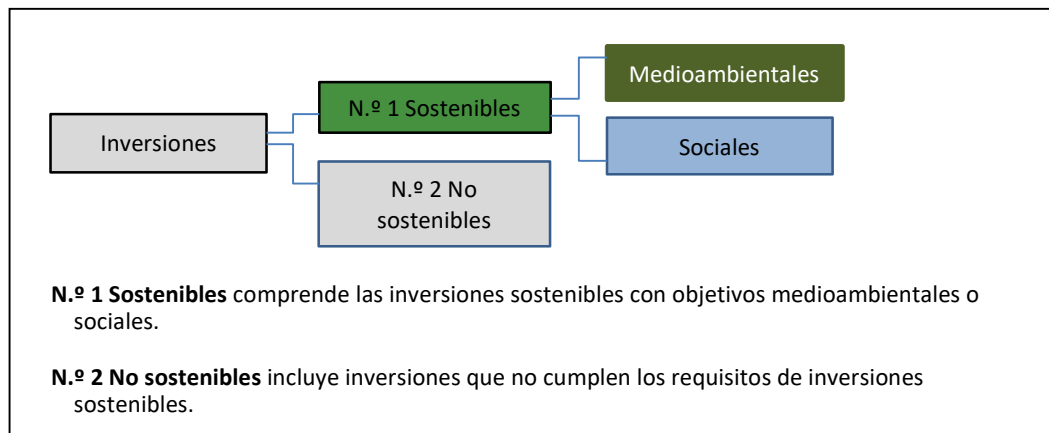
Inversiones

N.º 1 Sostenibles

Medioambientales

Sociales

N.º 2 No sostenibles

**N.º 1 Sostenibles** comprende las inversiones sostenibles con objetivos medioambientales o sociales.

**N.º 2 No sostenibles** incluye inversiones que no cumplen los requisitos de inversiones sostenibles.